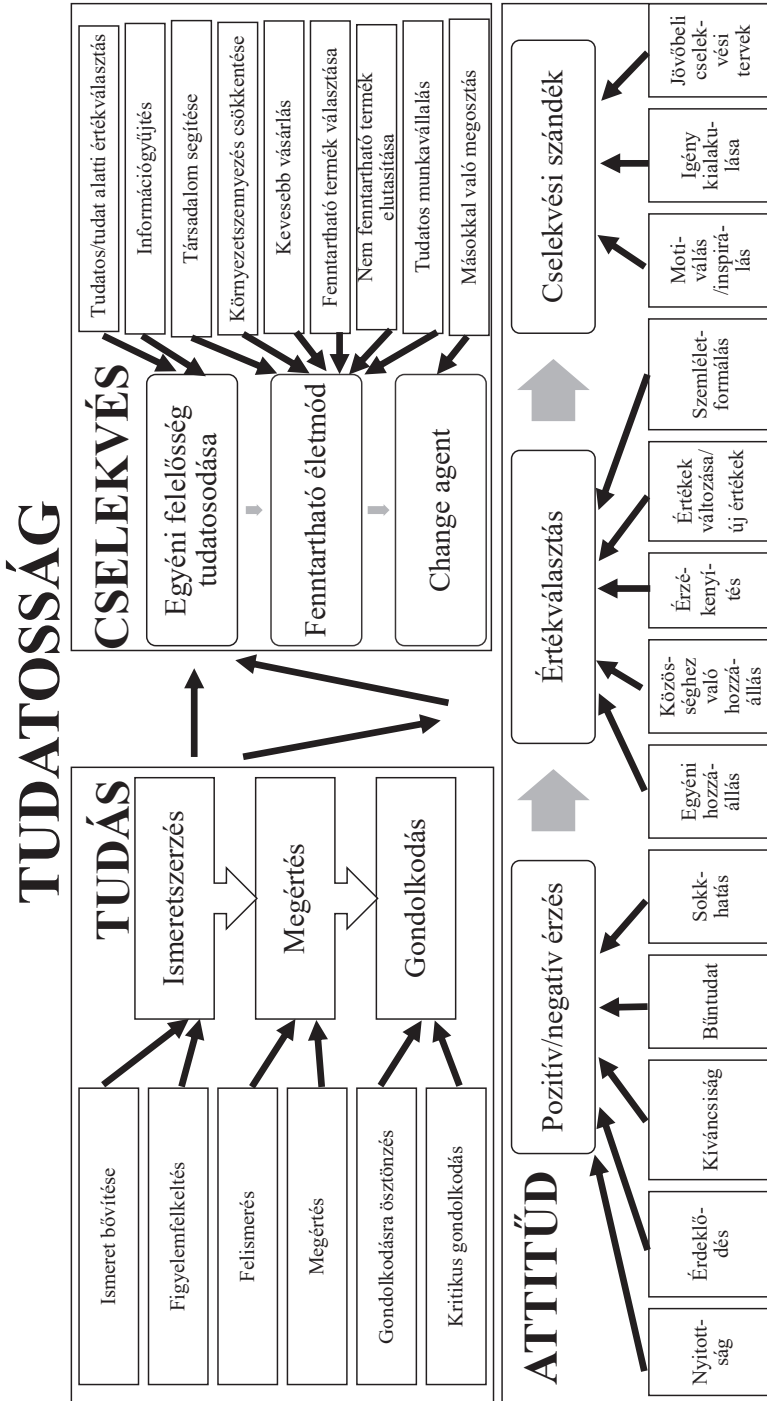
TUDATOSSÁG

TUDÁS

Ismeret bővítése

Figyelemfelkeltés

Felismerés

Megértés

Gondolkodásra ösztönzés

Kritikus gondolkodás

Ismeretszerzés

Megértés

Gondolkodás

CSELEKVÉS

Tudatos/tudat alatti értékválasztás

Információgyűjtés

Társadalom segítése

Környezetszennyezés csökkentése

Kevesebb vásárlás

Fenntartható termék választása

Nem fenntartható termék elutasítása

Tudatos munkavállalás

Másokkal való megosztás

Egyéni felelősség tudatosodása

Fenntartható életmód

Change agent

ATTITŰD

Nyitottság

Érdeklődés

Kíváncsiság

Bűntudat

Sokkhatás

Pozitív/negatív érzés

Egyéni hozzáállás

Közösséghez való hozzáállás

Érzékenyítés

Értékek változása/új értékek

Szemléletformálás

Értékválasztás

Motiválás/inspirálás

Igény kialakulása

Jövőbeli cselekvési tervek

Cselekvési szándék